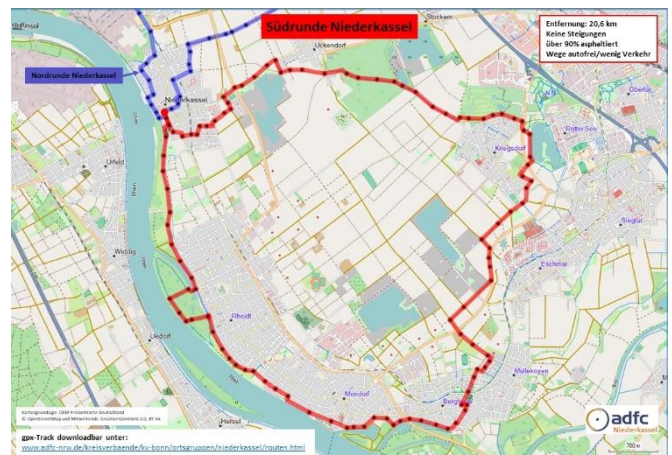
Südrunde Niederkassel

Entfernung: 20,6 km
Keine Steigungen
über 90% asphaltiert
Wege autofrei/wenig Verkehr

Nordrunde Niederkassel

Stockem
Uckendorf
Niederkassel
Uedorf
Widdig
Rheidt
Mondorf
Bergheim
Kriegsdorf
Oberlar
Spich
Sieglar
Eschmar
Müllekoven
Urfeld
Hersel
Lülsdorf

Kartengrundlage: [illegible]
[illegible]

gpx-Track downloadbar unter:
www.adfc-nrw.de/kreisverbaende/kv-bonn/ortsgruppen/niederkassel/routen.html

adfc
Niederkassel
700 m